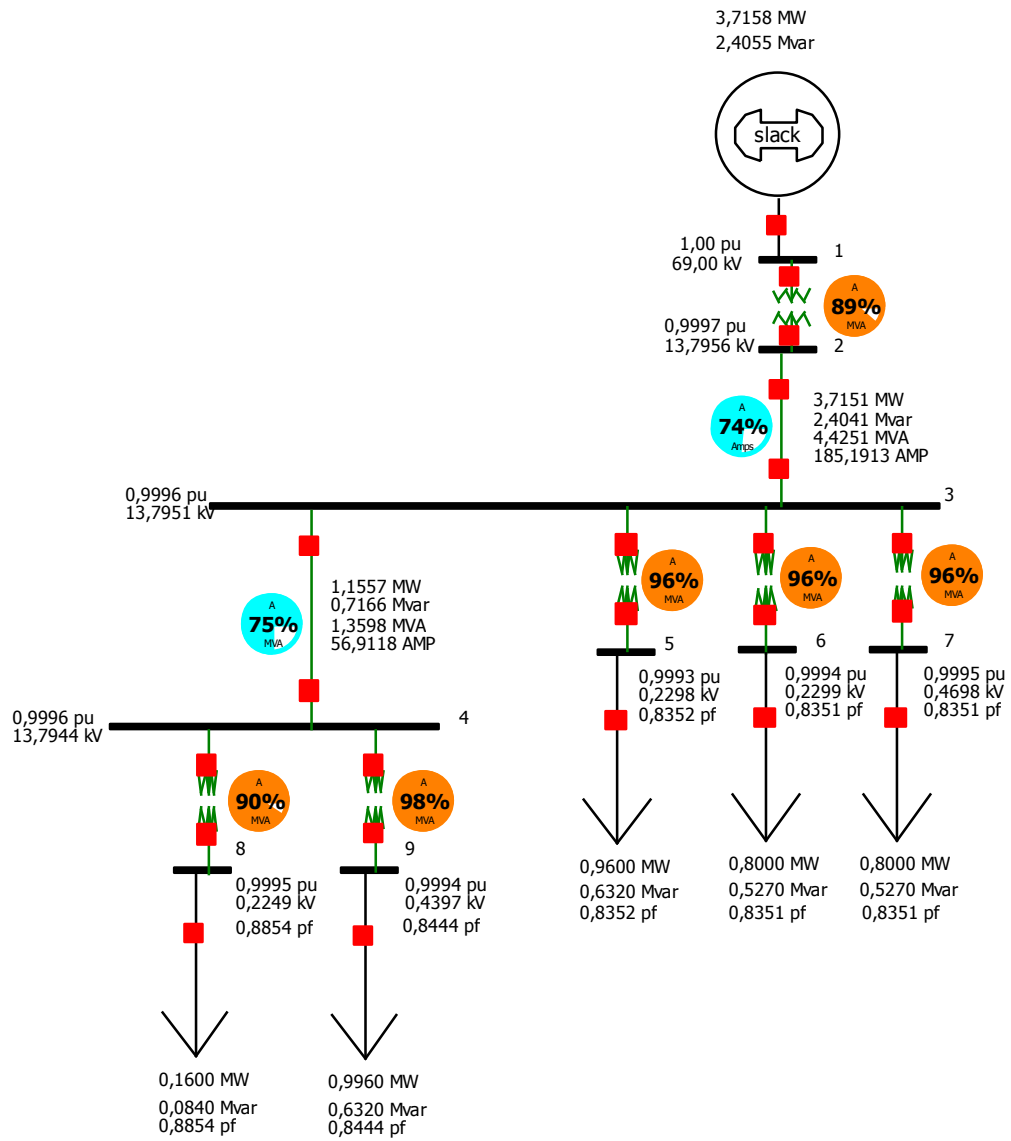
3,7158 MW
2,4055 Mvar

slack

1,00 pu
69,00 kV
1

A
89%
MVA

0,9997 pu
13,7956 kV
2

A
74%
Amps

3,7151 MW
2,4041 Mvar
4,4251 MVA
185,1913 AMP

0,9996 pu
13,7951 kV
3

A
75%
MVA

1,1557 MW
0,7166 Mvar
1,3598 MVA
56,9118 AMP

A
96%
MVA

A
96%
MVA

A
96%
MVA

5
6
7

0,9993 pu
0,2298 kV
0,8352 pf

0,9994 pu
0,2299 kV
0,8351 pf

0,9995 pu
0,4698 kV
0,8351 pf

0,9996 pu
13,7944 kV
4

A
90%
MVA

A
98%
MVA

8
9

0,9995 pu
0,2249 kV
0,8854 pf

0,9994 pu
0,4397 kV
0,8444 pf

0,9600 MW
0,6320 Mvar
0,8352 pf

0,8000 MW
0,5270 Mvar
0,8351 pf

0,8000 MW
0,5270 Mvar
0,8351 pf

0,1600 MW
0,0840 Mvar
0,8854 pf

0,9960 MW
0,6320 Mvar
0,8444 pf